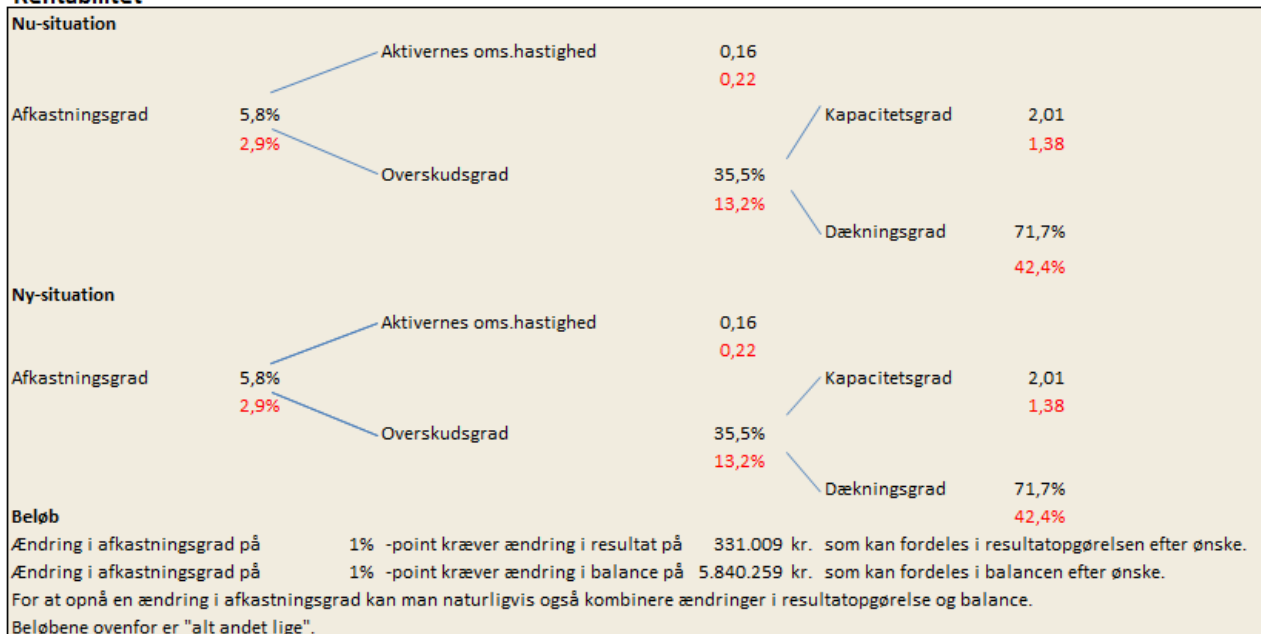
Rentabilitet

Nu-situation

Aktivernes oms.hastighed 0,16
0,22

Afkastningsgrad 5,8%
2,9%

Kapacitetsgrad 2,01
1,38

Overskudsgrad 35,5%
13,2%

Dækningsgrad 71,7%
42,4%

Ny-situation

Aktivernes oms.hastighed 0,16
0,22

Afkastningsgrad 5,8%
2,9%

Kapacitetsgrad 2,01
1,38

Overskudsgrad 35,5%
13,2%

Dækningsgrad 71,7%
42,4%

Beløb

Ændring i afkastningsgrad på 1% -point kræver ændring i resultat på 331.009 kr. som kan fordeles i resultatopgørelsen efter ønske.

Ændring i afkastningsgrad på 1% -point kræver ændring i balance på 5.840.259 kr. som kan fordeles i balancen efter ønske.

For at opnå en ændring i afkastningsgrad kan man naturligvis også kombinere ændringer i resultatopgørelse og balance.

Beløbene ovenfor er "alt andet lige".